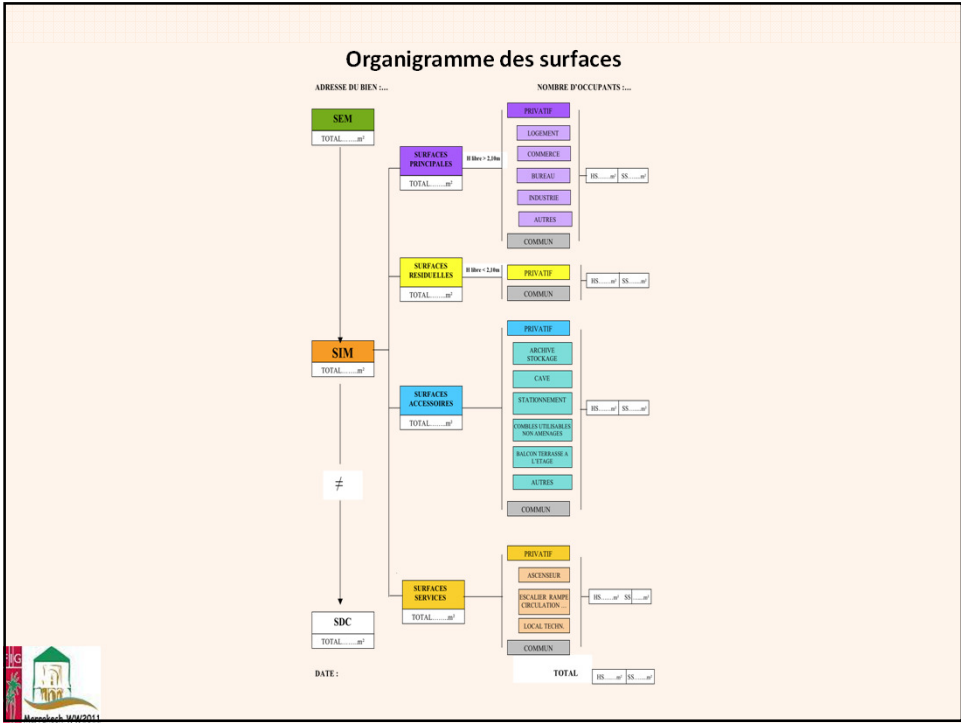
Organigramme des surfaces

ADRESSE DU BIEN :...

NOMBRE D'OCCUPANTS :...

SEM
TOTAL.......m²

SURFACES PRINCIPALES
TOTAL.......m²

H libre > 2,10m

PRIVATIF
LOGEMENT
COMMERCE
BUREAU
INDUSTRIE
AUTRES
COMMUN

HS.......m² | SS.......m²

SURFACES RESIDUELLES
TOTAL.......m²

H libre < 2,10m

PRIVATIF
COMMUN

HS.......m² | SS.......m²

SIM
TOTAL.......m²

SURFACES ACCESSOIRES
TOTAL.......m²

PRIVATIF
ARCHIVE STOCKAGE
CAVE
STATIONNEMENT
COMBLES UTILISABLES NON AMENAGES
BALCON TERRASSE A L'ETAGE
AUTRES
COMMUN

HS.......m² | SS.......m²

≠

SURFACES SERVICES
TOTAL.......m²

PRIVATIF
ASCENSEUR
ESCALIER RAMPE CIRCULATION ...
LOCAL TECHN.
COMMUN

HS.......m² | SS.......m²

SDC
TOTAL.......m²

DATE :

TOTAL

HS.......m² | SS.......m²

FIG
Marrakech WW2011